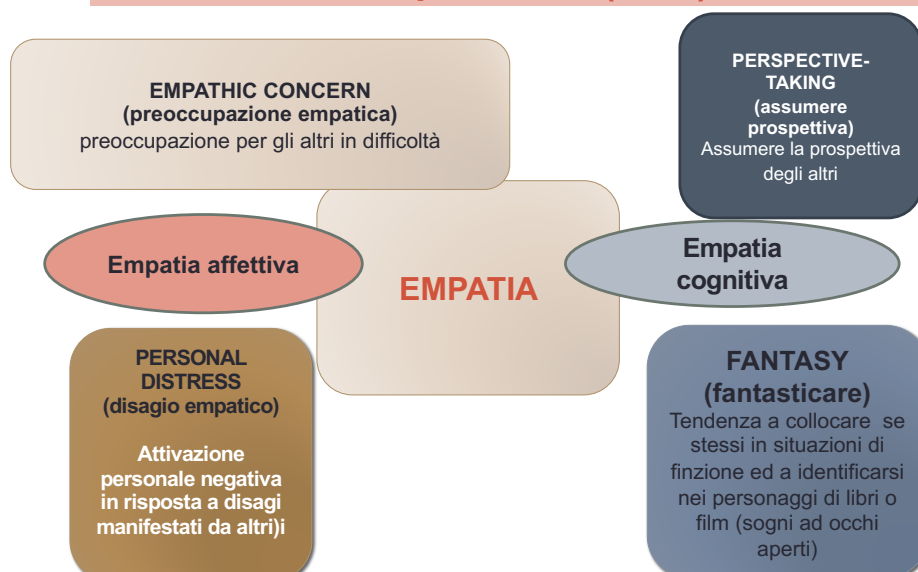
EMPATHIC CONCERN
(preoccupazione empatica)
preoccupazione per gli altri in difficoltà

PERSPECTIVE-TAKING
(assumere prospettiva)
Assumere la prospettiva degli altri

Empatia affettiva

EMPATIA

Empatia cognitiva

PERSONAL DISTRESS
(disagio empatico)

Attivazione personale negativa in risposta a disagi manifestati da altri)i

FANTASY
(fantasticare)
Tendenza a collocare se stessi in situazioni di finzione ed a identificarsi nei personaggi di libri o film (sogni ad occhi aperti)